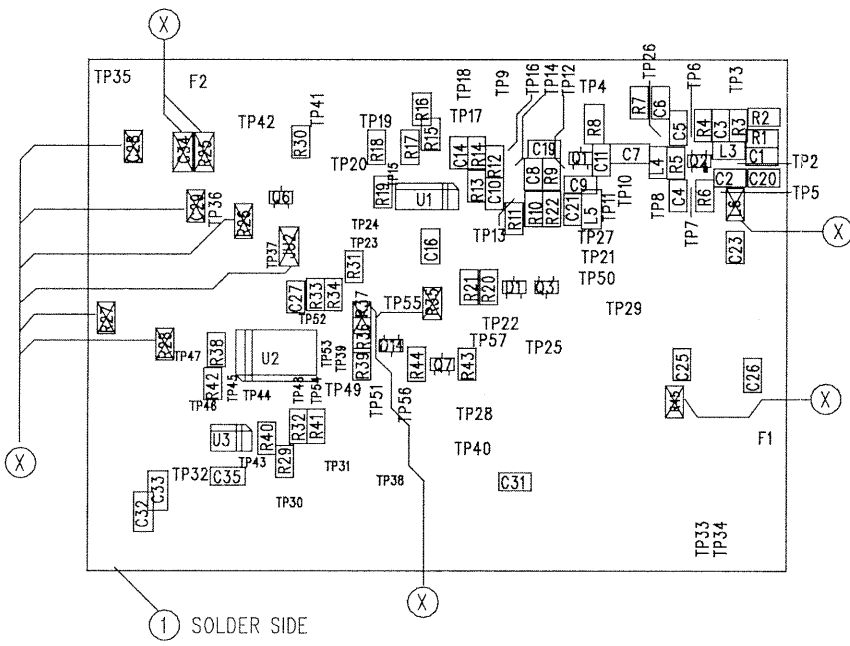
X
TP35 F2 TP18 TP9 TP16 TP14 TP12 TP4 TP26 TP6 TP3
TP42 TP41 TP19 R16 TP17 R7 C6 R2
R30 R18 R17 R15 C14 R12 R14 R8 C5 R4 C3 R3 R1
C28 C34 R35 TP20 TP15 C19 Q1 C11 C7 4 R5 Q2 L3 C1 TP2
R19 U1 R13 C10 C8 R9 C9 TP11 TP10 C2 C20 TP5
C30 Q6 TP36 R26 R11 R10 R22 C21 L5 TP8 C4 R6 X
TP24 TP13 TP27 TP7 X
TP37 R32 TP23 C16 TP21 C23
R31 TP50
C27 R33 R34 R21 R20 D1 Q3
R37 TP52 TP55 R36 TP29
R27 R28 TP47 R38 U2 TP53 TP39 R39 R36 Q4 R44 Q7 R43 TP22 TP57 TP25
R42 TP45 TP44 TP48 TP54 TP49 TP51 C25 C26
TP46 R45 X
TP56 TP28
U3 R40 R32 R41 F1
X TP43 R29 TP31 TP40
TP32 C35 TP38 C31
C32 C33 TP30
TP33 TP34
X
1 SOLDER SIDE